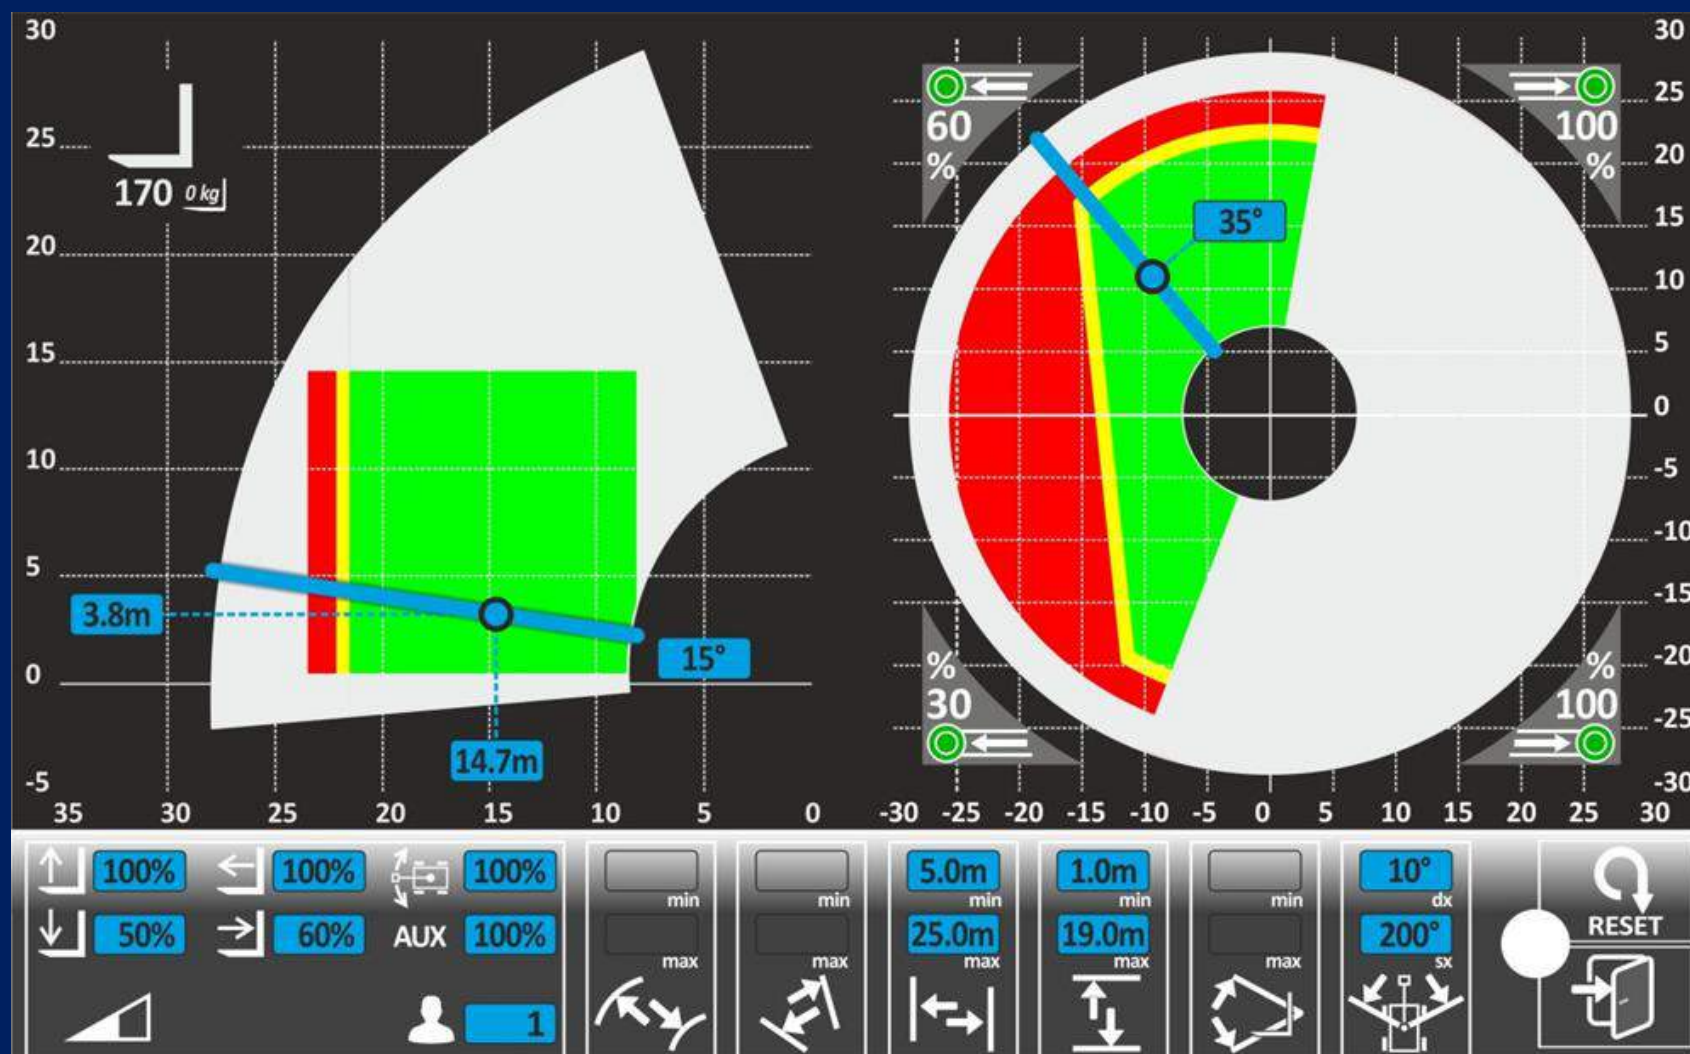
30
25
20
15
10
5
0
-5
35 30 25 20 15 10 5 0

170 0 kg

3.8m
15°
14.7m

60 %
100 %
35°
% 30
% 100

30
25
20
15
10
5
0
-5
-10
-15
-20
-25
-30
-30 -25 -20 -15 -10 -5 0 5 10 15 20 25 30

100% 100% 100%
50% 60% AUX 100%
1

min
max

min
max

5.0m
min
25.0m
max

1.0m
min
19.0m
max

min
max

10°
dx
200°
sx

RESET